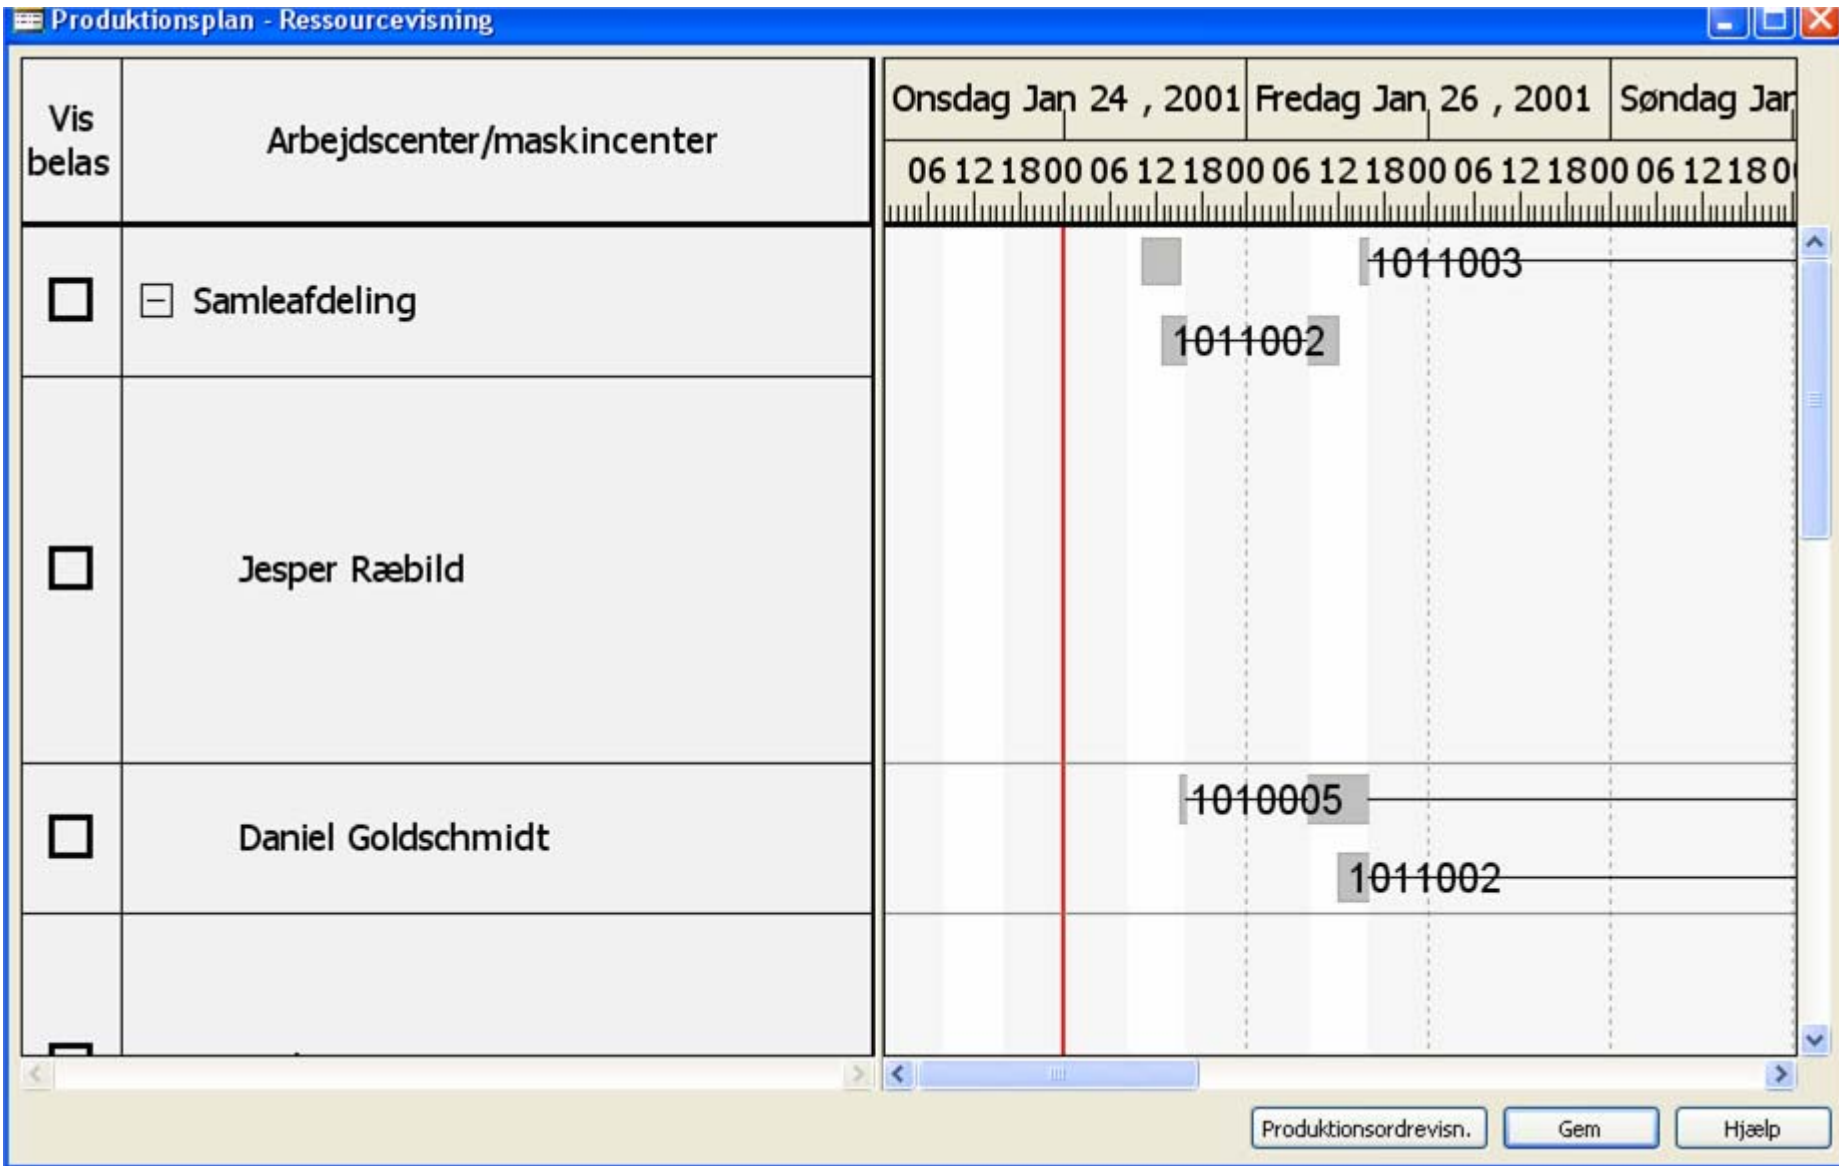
Produktionsplan - Ressourcevisning

| Vis belas | Arbejdscenter/maskincenter |
|---|---|
| ☐ | ⊟ Samleafdeling |
| ☐ | Jesper Ræbild |
| ☐ | Daniel Goldschmidt |

Onsdag Jan 24 , 2001 Fredag Jan 26 , 2001 Søndag Jar

06 12 18 00 06 12 18 00 06 12 18 00 06 12 18 00 06 12 18 0

1011003

1011002

1010005

1011002

Produktionsordrevisn. Gem Hjælp